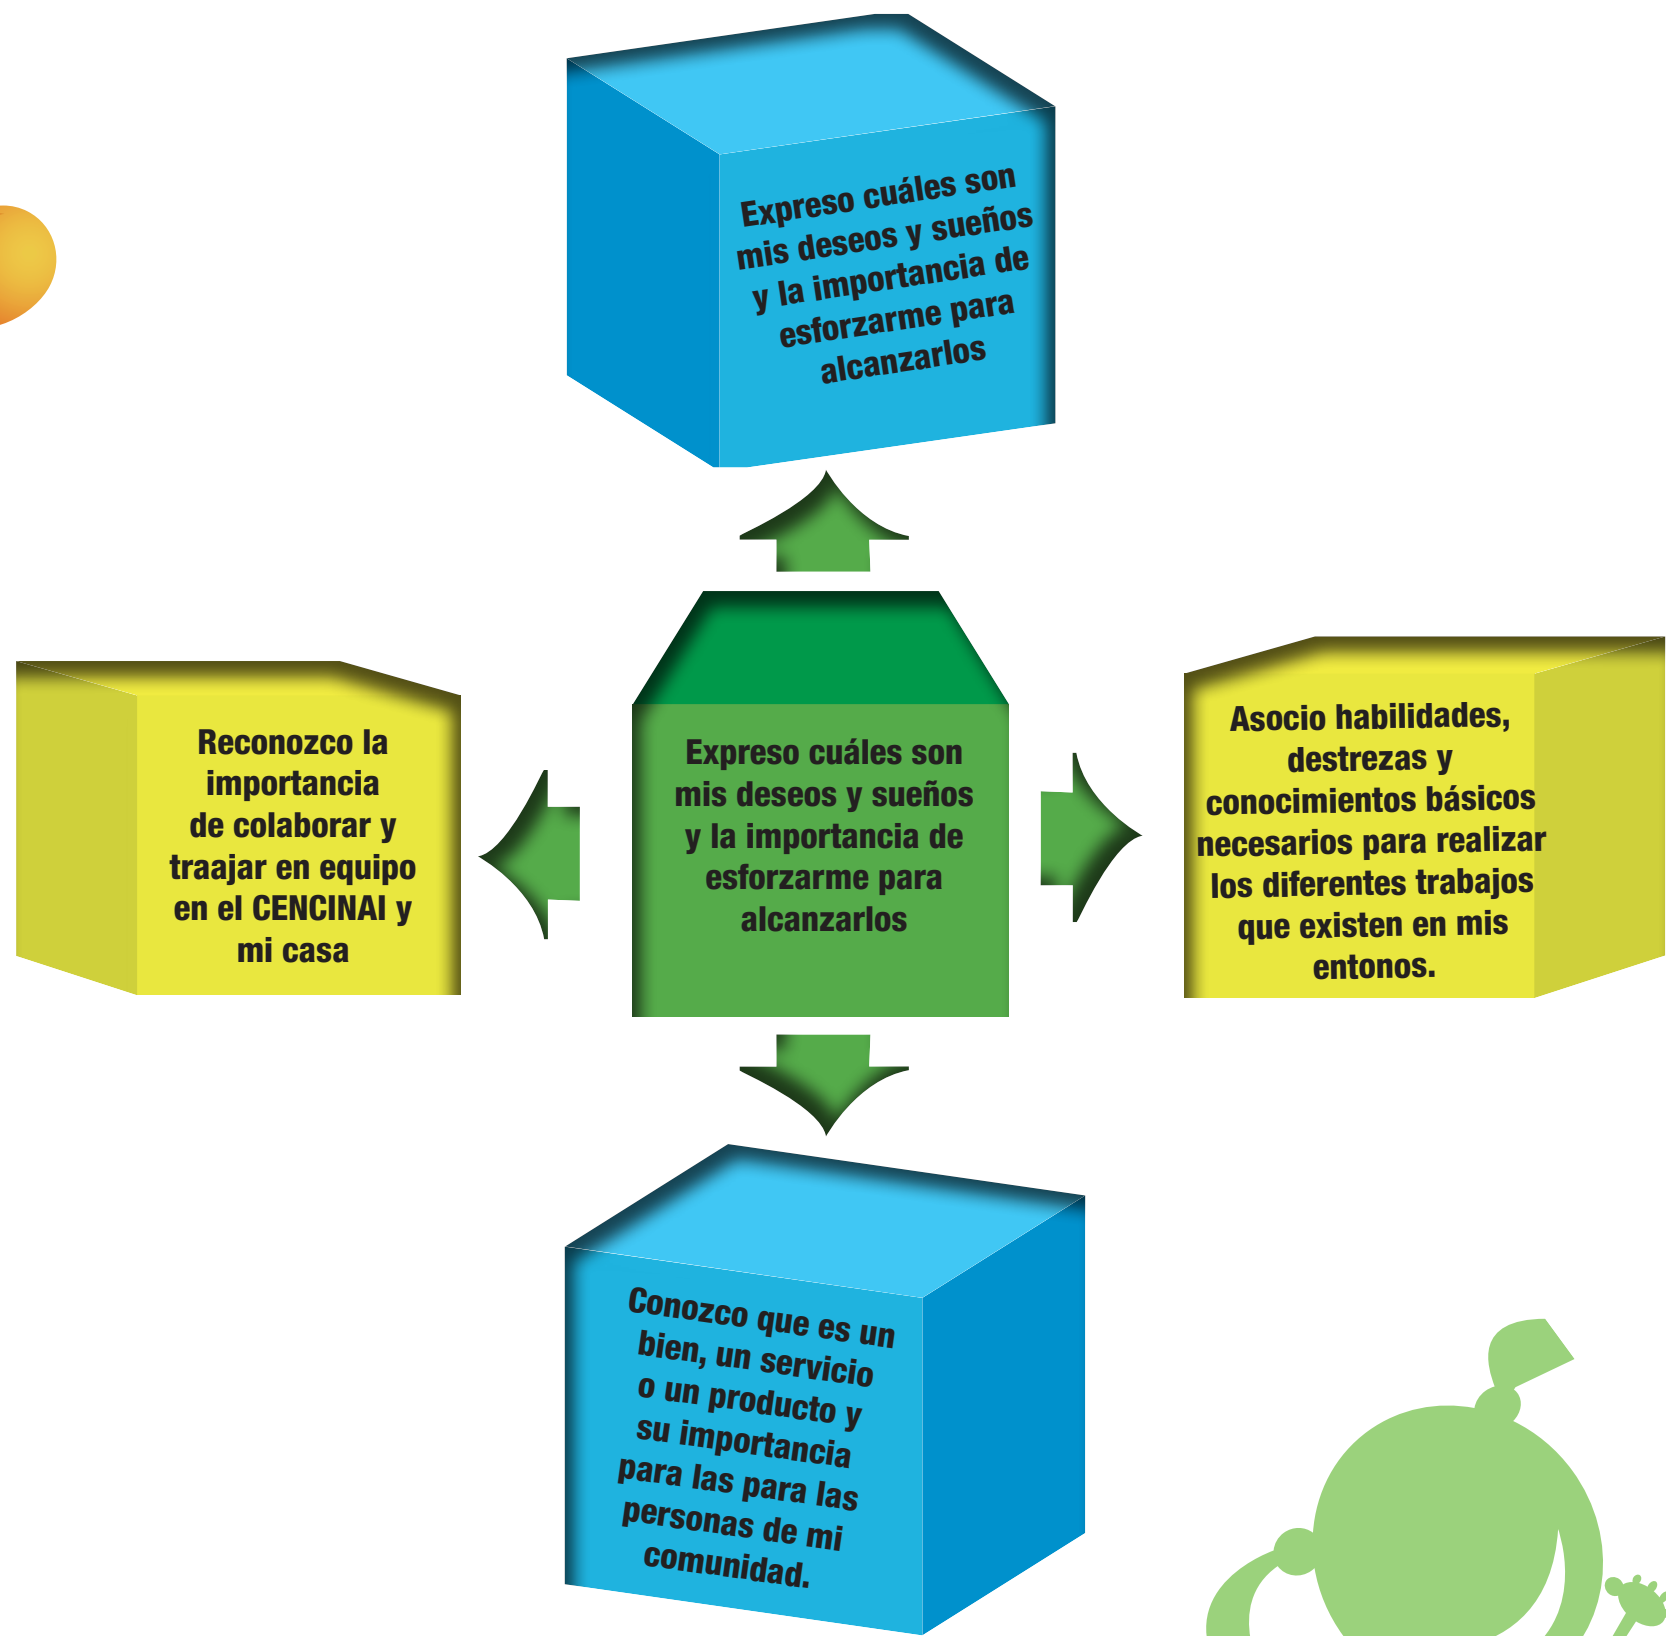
Expreso cuáles son mis deseos y sueños y la importancia de esforzarme para alcanzarlos

Reconozco la importancia de colaborar y traajar en equipo en el CENCINAI y mi casa

Expreso cuáles son mis deseos y sueños y la importancia de esforzarme para alcanzarlos

Asocio habilidades, destrezas y conocimientos básicos necesarios para realizar los diferentes trabajos que existen en mis entonos.

Conozco que es un bien, un servicio o un producto y su importancia para las para las personas de mi comunidad.